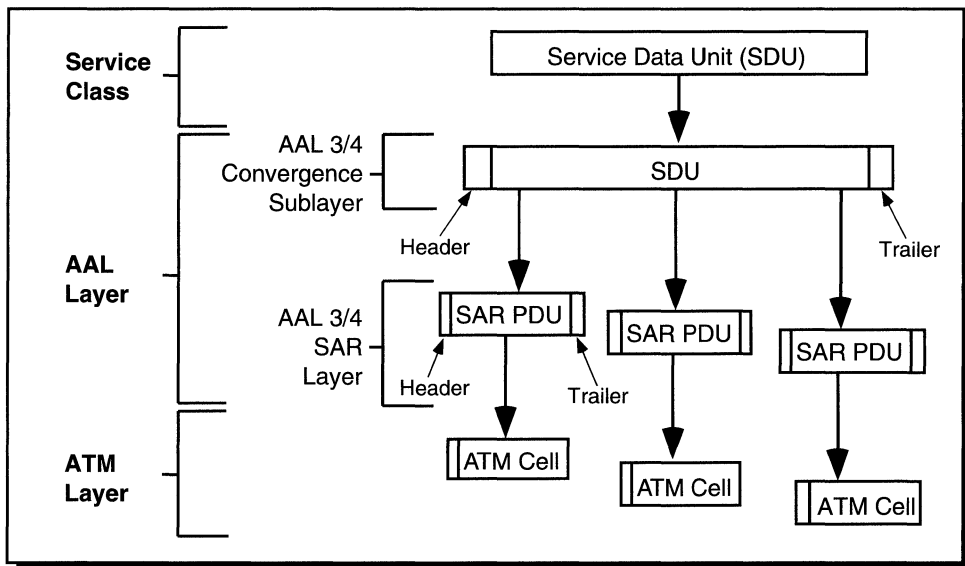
Service Class

Service Data Unit (SDU)

AAL Layer

AAL 3/4 Convergence Sublayer

SDU

Header

Trailer

AAL 3/4 SAR Layer

SAR PDU

Header

Trailer

SAR PDU

SAR PDU

ATM Layer

ATM Cell

ATM Cell

ATM Cell